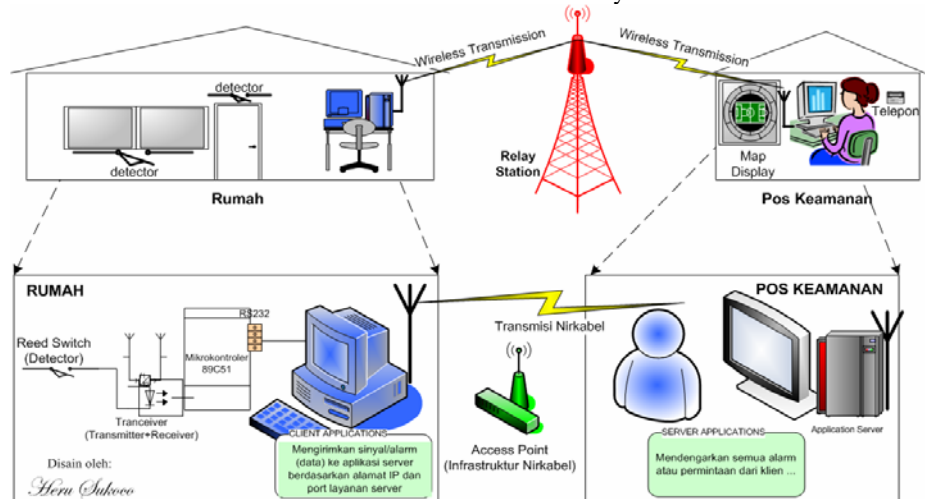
Wireless Transmission

Wireless Transmission

detector

detector

Relay Station

Map Display

Telepon

Rumah

Pos Keamanan

RUMAH

POS KEAMANAN

RS232

Reed Switch (Detector)

Mikrokontroler 89C51

Tranceiver (Transmitter+Receiver)

Transmisi Nirkabel

CLIENT APPLICATIONS

Mengirimkan sinyal/alarm (data) ke aplikasi server berdasarkan alamat IP dan port layanan server

Access Point (Infrastruktur Nirkabel)

SERVER APPLICATIONS

Mendengarkan semua alarm atau permintaan dari klien ...

Application Server

Disain oleh:

Heru Sukoco